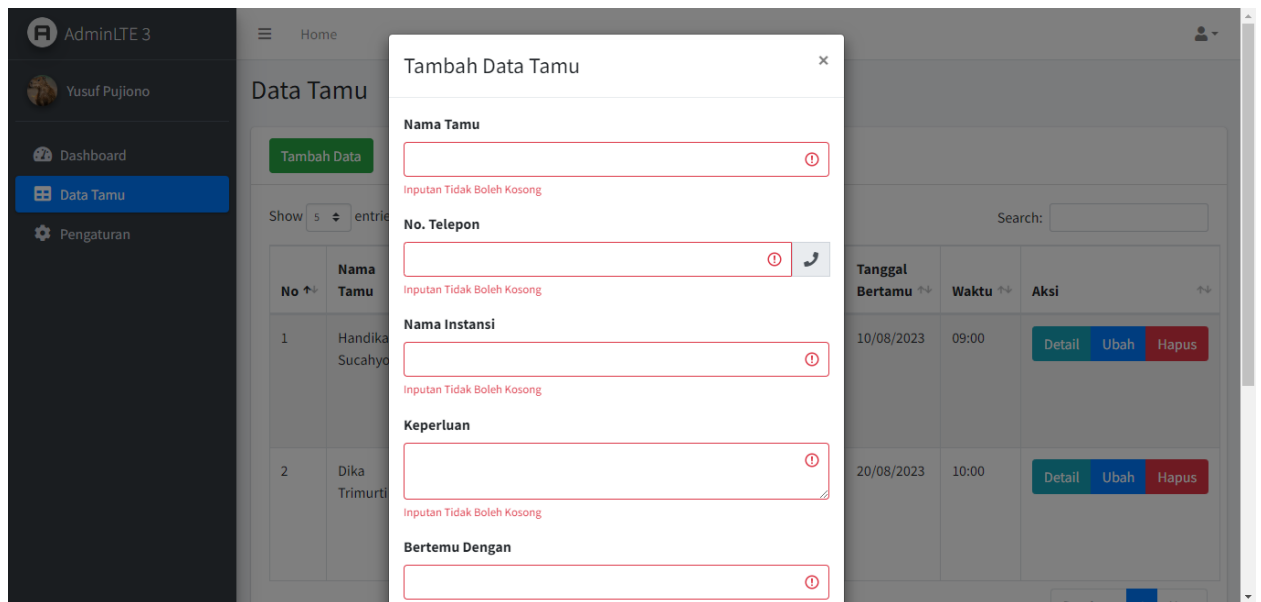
AdminLTE 3

Yusuf Pujiono

Dashboard

Data Tamu

Pengaturan

Home

Data Tamu

Tambah Data

Show 5 entri

Search:

| No | Nama Tamu | | Tanggal Bertamu | Waktu | Aksi |
|---|---|---|---|---|---|
| 1 | Handika Sucahyo | | 10/08/2023 | 09:00 | Detail Ubah Hapus |
| 2 | Dika Trimurti | | 20/08/2023 | 10:00 | Detail Ubah Hapus |

Tambah Data Tamu

×

Nama Tamu

Inputan Tidak Boleh Kosong

No. Telepon

Inputan Tidak Boleh Kosong

Nama Instansi

Inputan Tidak Boleh Kosong

Keperluan

Inputan Tidak Boleh Kosong

Bertemu Dengan